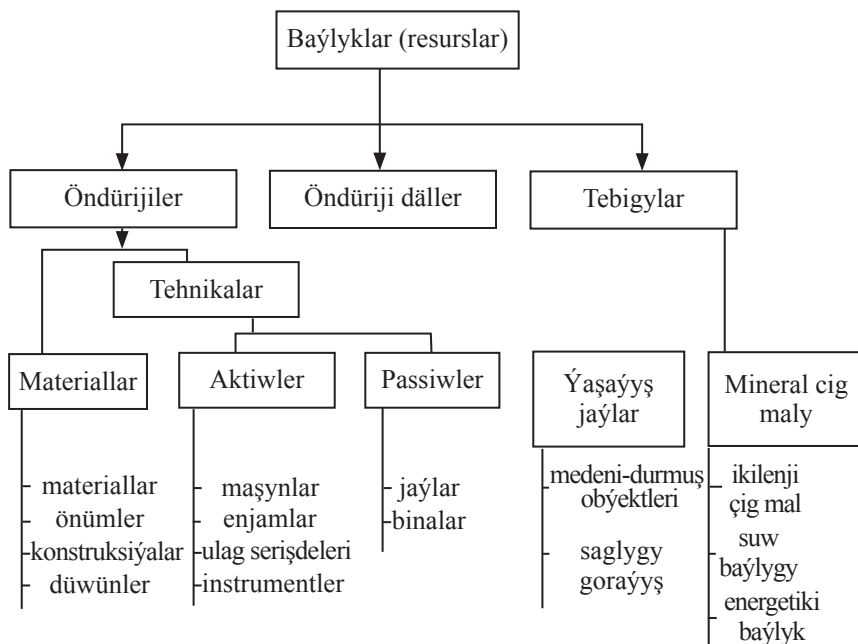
Baýlyklar (resurslar)

Öndürijiler

Öndüriji däller

Tebigylar

Tehnikalar

Materiallar

Aktiwler

Passiwler

Ýaşaýyş jaýlar

Mineral cig maly

- materiallar
- önümler
- konstruksiýalar
- düwünler

- maşynlar
- enjamlar
- ulag serişdeleri
- instrumentler

- jaýlar
- binalar

medeni-durmuş obýektleri

saglygy goraýyş

ikilenji çig mal

suw baýlygy

energetiki baýlyk